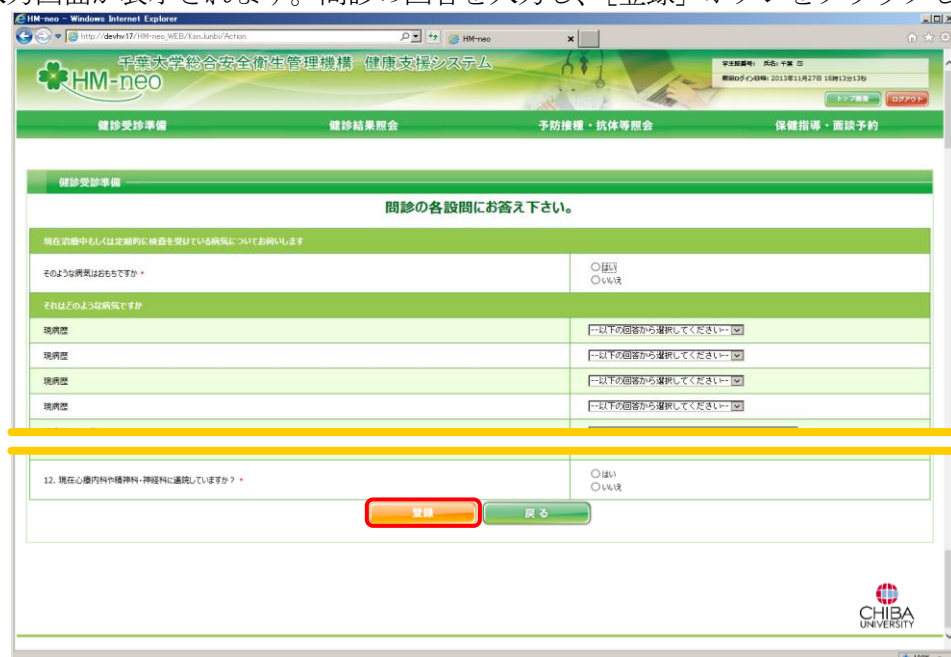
HM-neo - Windows Internet Explorer

http://devhv17/HM-neo_WEB/Ksn.Junbi/Action

HM-neo

千葉大学総合安全衛生管理機構 健康支援システム

HM-neo

学生証番号: 氏名: 千葉 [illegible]
前回ログイン日時: 2013年11月27日 18時13分13秒

トップ画面 ログアウト

健診受診準備 健診結果照会 予防接種・抗体等照会 保健指導・面談予約

健診受診準備

問診の各設問にお答え下さい。

現在治療中もしくは定期的に検査を受けている病気についてお伺いします

そのような病気はおもちですか *

○はい
○いいえ

それはどのような病気ですか

| 現病歴 | --以下の回答から選択してください-- |
|---|---|
| 現病歴 | --以下の回答から選択してください-- |
| 現病歴 | --以下の回答から選択してください-- |
| 現病歴 | --以下の回答から選択してください-- |

12. 現在心療内科や精神科・神経科に通院していますか？ *

○はい
○いいえ

登録 戻る

CHIBA UNIVERSITY